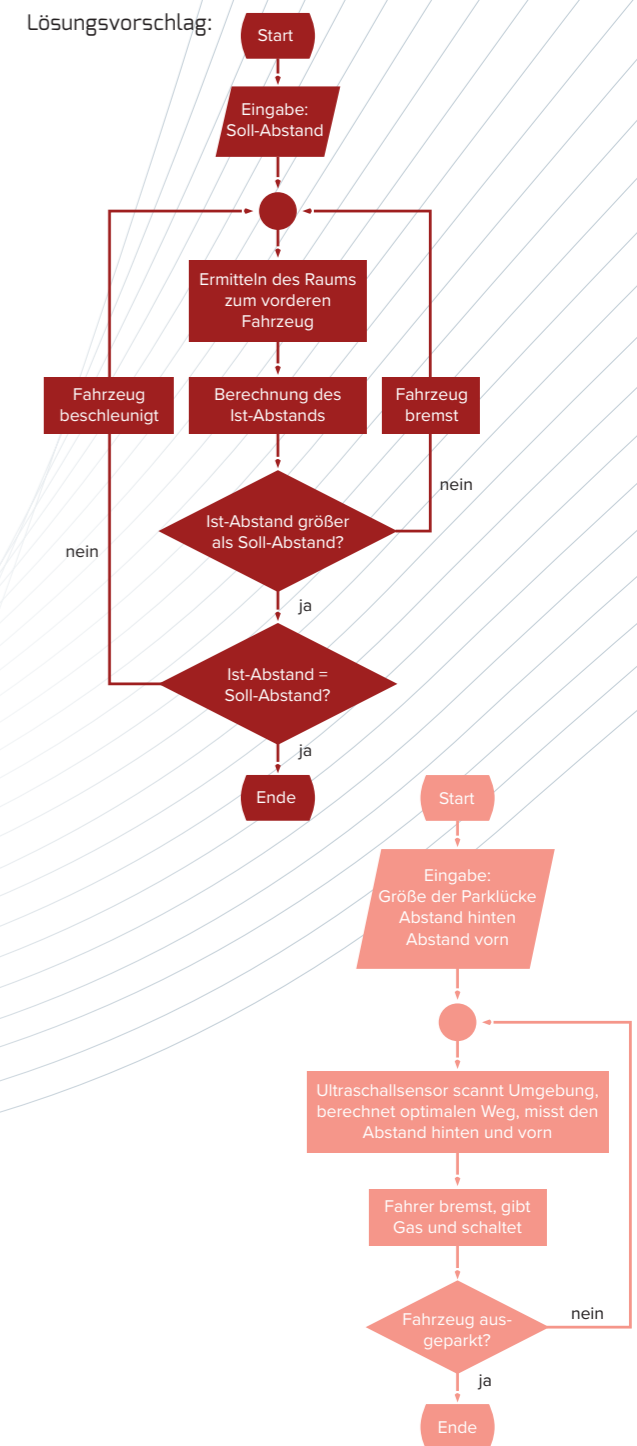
Lösungsvorschlag:

Start

Eingabe: Soll-Abstand

Ermitteln des Raums zum vorderen Fahrzeug

Fahrzeug beschleunigt

Berechnung des Ist-Abstands

Fahrzeug bremst

nein

Ist-Abstand größer als Soll-Abstand?

nein

ja

Ist-Abstand = Soll-Abstand?

ja

Ende

Start

Eingabe: Größe der Parklücke Abstand hinten Abstand vorn

Ultraschallsensor scannt Umgebung, berechnet optimalen Weg, misst den Abstand hinten und vorn

Fahrer bremst, gibt Gas und schaltet

Fahrzeug ausgeparkt?

nein

ja

Ende